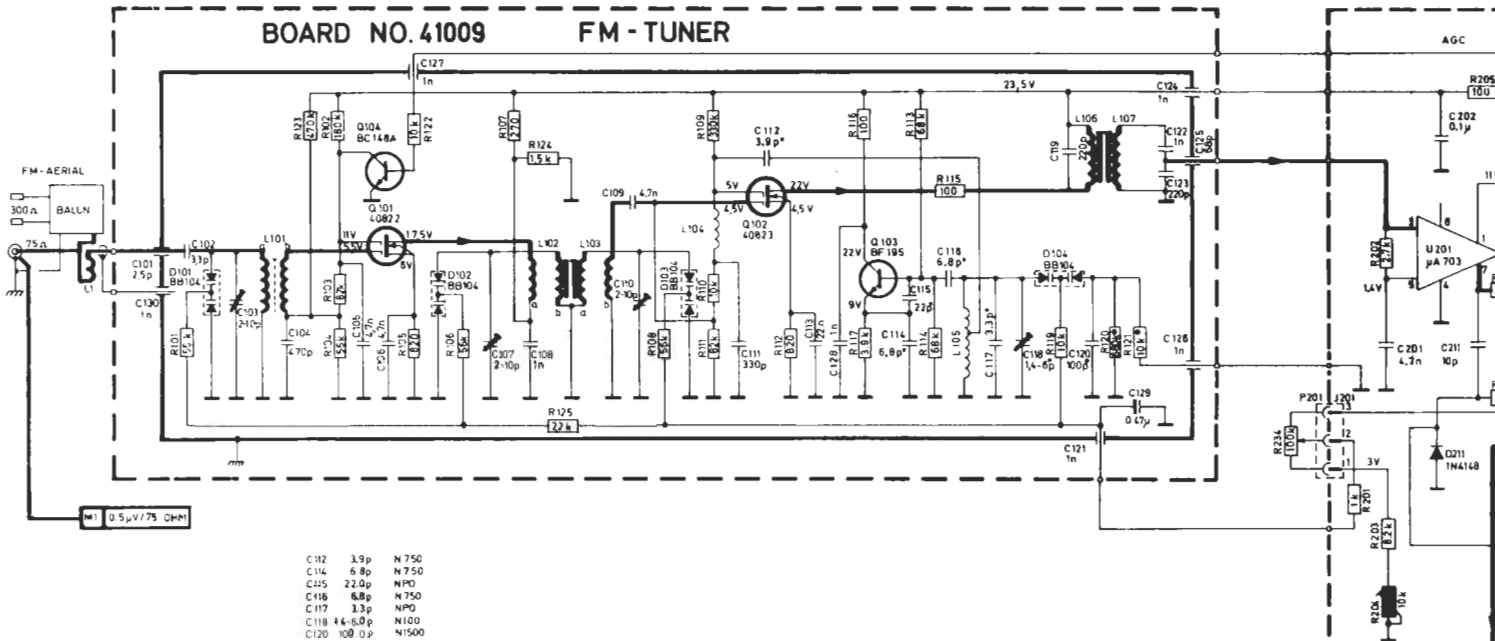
BOARD NO. 41009 FM - TUNER

AGC

C127
1n

23,5 V

C124
1n

R205
100

C 202
0,1μ

R123
470k

R102
180k

Q104
BC148A

10k
R122

R107
270

R124
1,5 k

R109
330k

C 112
3,9 p*

R116
100

R113
68 k

L106 L107

C122
1n

C119
220p

C125
56p

C123
220p

FM - AERIAL

300 Ω

BALUN

75 Ω

L1

C101
2,5p

C130
1n

C102
3,3p

D101
BB104

L101

C103
2-10p

Q101
40822

11V

5,5V

17,5V

9V

R103
82k

R101
15 k

C104
47Cp

R104
56k

C105
4,7n

C106
4,7n

R105
820

D102
BB104

R106
56k

C107
2-10p

C108
1n

L102 L103

C109
4,7n

C110
2-10p

D103
BB104

R108
56k

R110
10k

R111
82k

L104

C111
330p

5V

4,5V

Q102
40823

22V

4,5 V

R115
100

R112
820

C113
22 n

C128
1n

22V

Q 103
BF 195

9V

C118
6,8 p*

C115
22p

R117
3,9k

C 114
6,8 p*

R114
68 k

L 105

C 117
3,3p*

C118
1,4-6p

D104
BB104

R119
10 k

C120
100p

R120
82k

R121
10k

C 126
1n

C129
0,47μ

R125
22 k

C121
1n

U 201
μA 703

R202
2,2k

1,4V

C 201
4,7n

C211
10p

P201

R234
100k

3V

1 k
R 201

R 203
8,2 k

D211
1N4148

R204
10k

M1 0,5μV/75 OHM

| C112 | 3,9p | N750 |
|---|---|---|
| C114 | 6,8p | N750 |
| C115 | 22,0p | NPO |
| C116 | 6,8p | N750 |
| C117 | 3,3p | NPO |
| C118 | 1,4-6,0p | N100 |
| C120 | 100,0p | N1500 |